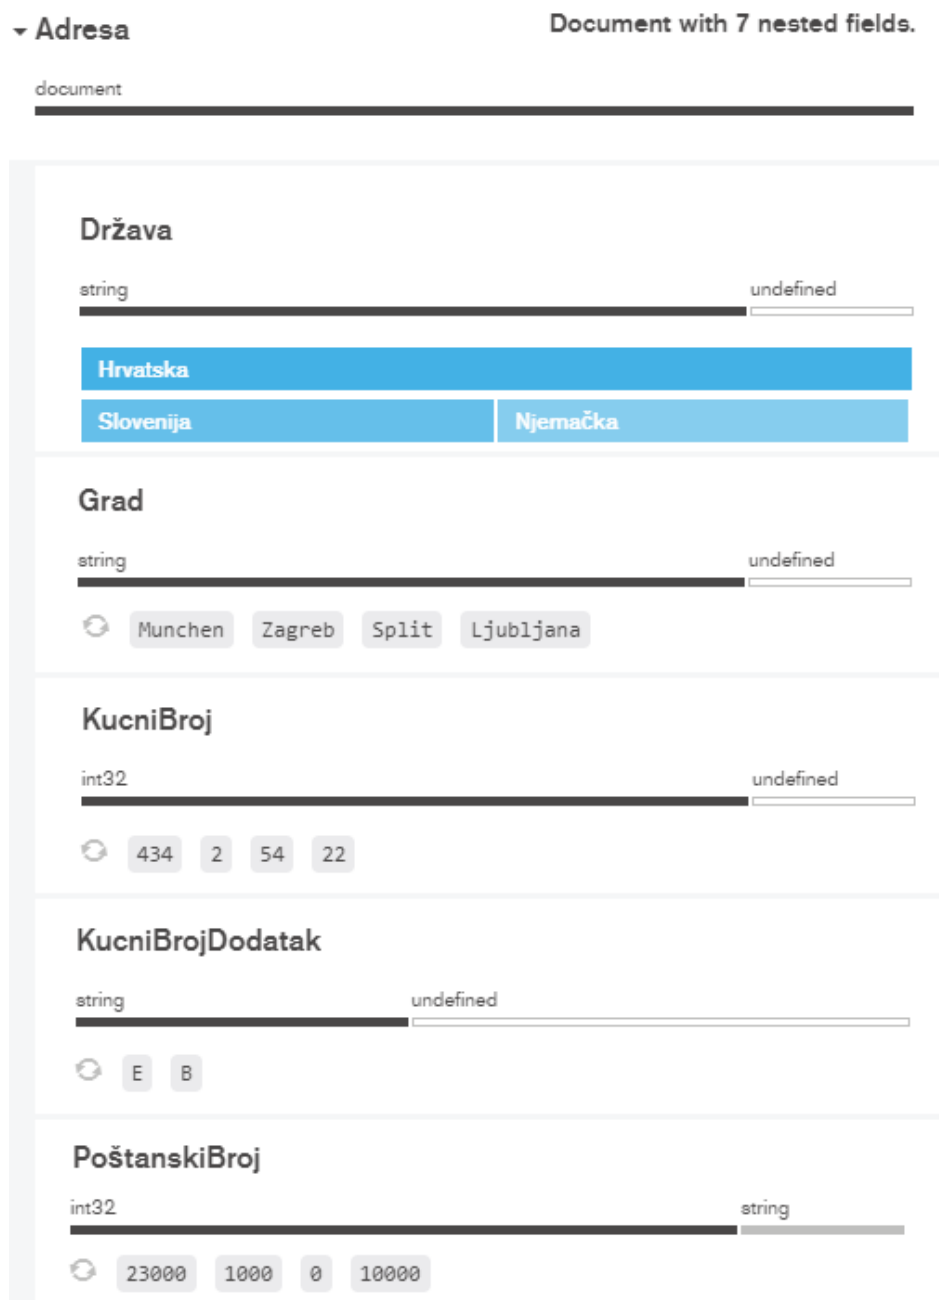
Adresa

Document with 7 nested fields.

document

Država

string

undefined

Hrvatska

Slovenija

Njemačka

Grad

string

undefined

Munchen Zagreb Split Ljubljana

KucniBroj

int32

undefined

434 2 54 22

KucniBrojDodatak

string

undefined

E B

PoštanskiBroj

int32

string

23000 1000 0 10000